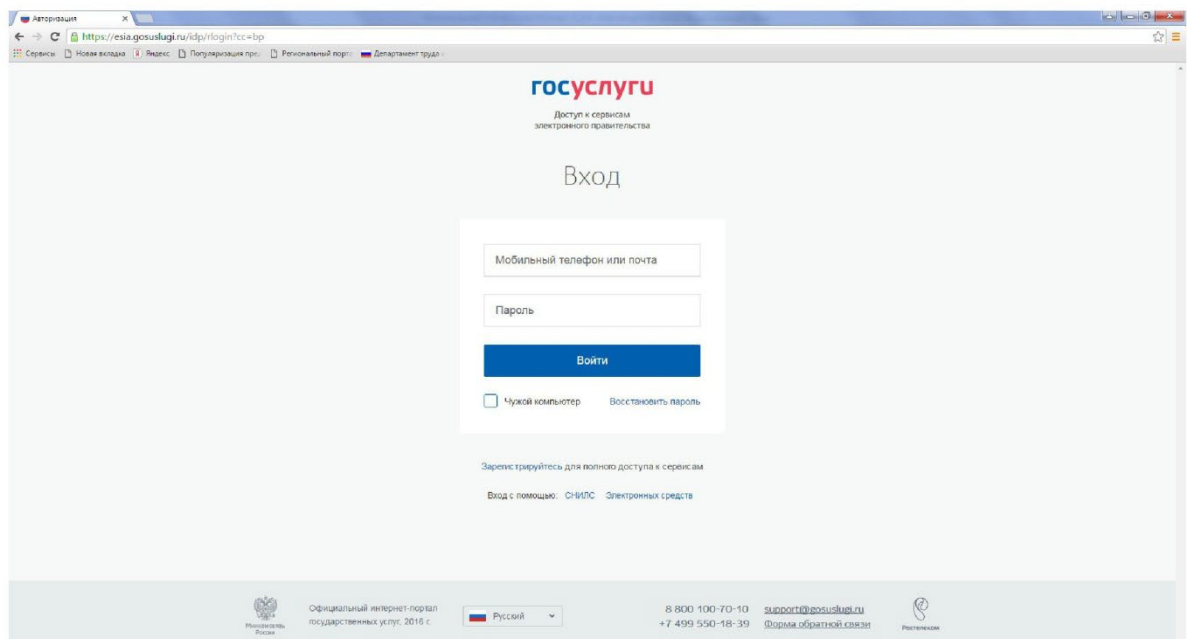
Авторизация ×

https://esia.gosuslugi.ru/idp/rlogin?cc=bp

Сервисы Новая вкладка Яндекс Популяризация пре Региональный порт Департамент труда

госуслуги

Доступ к сервисам электронного правительства

Вход

Мобильный телефон или почта

Пароль

Войти

Чужой компьютер Восстановить пароль

Зарегистрируйтесь для полного доступа к сервисам

Вход с помощью: СНИЛС Электронных средств

Минкомсвязь России

Официальный интернет-портал государственных услуг, 2016 г.

Русский

8 800 100-70-10
+7 499 550-18-39

support@gosuslugi.ru
Форма обратной связи

Ростелеком